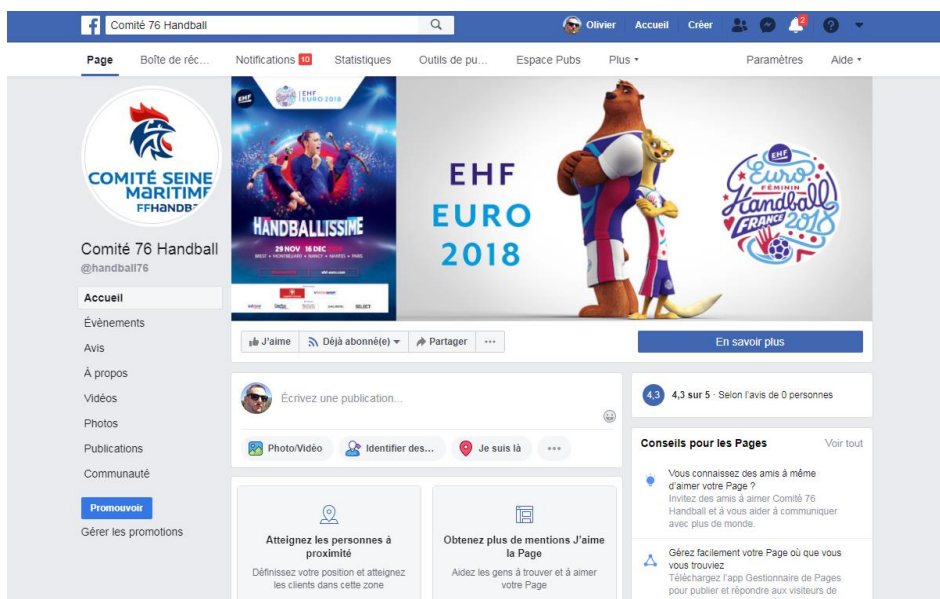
Comité 76 Handball
Olivier Accueil Créer 2

Page Boîte de réc… Notifications 10 Statistiques Outils de pu… Espace Pubs Plus ▾ Paramètres Aide ▾

COMITÉ SEINE MARITIME FFHANDBALL

Comité 76 Handball
@handball76

Accueil
Évènements
Avis
À propos
Vidéos
Photos
Publications
Communauté

Promouvoir
Gérer les promotions

EHF EURO 2018
HANDBALLISSIME
29 NOV | 16 DEC
SELECT

EHF
EURO
2018

EHF Euro Féminin Handball France 2018

J'aime Déjà abonné(e) ▾ Partager ···
En savoir plus

Écrivez une publication...
Photo/Vidéo Identifier des… Je suis là ···

4,3 4,3 sur 5 · Selon l'avis de 0 personnes

Conseils pour les Pages Voir tout
Vous connaissez des amis à même d'aimer votre Page ?
Invitez des amis à aimer Comité 76 Handball et à vous aider à communiquer avec plus de monde.

Gérez facilement votre Page où que vous vous trouviez
Téléchargez l'app Gestionnaire de Pages pour publier et répondre aux visiteurs de

Atteignez les personnes à proximité
Définissez votre position et atteignez les clients dans cette zone

Obtenez plus de mentions J'aime la Page
Aidez les gens à trouver et à aimer votre Page